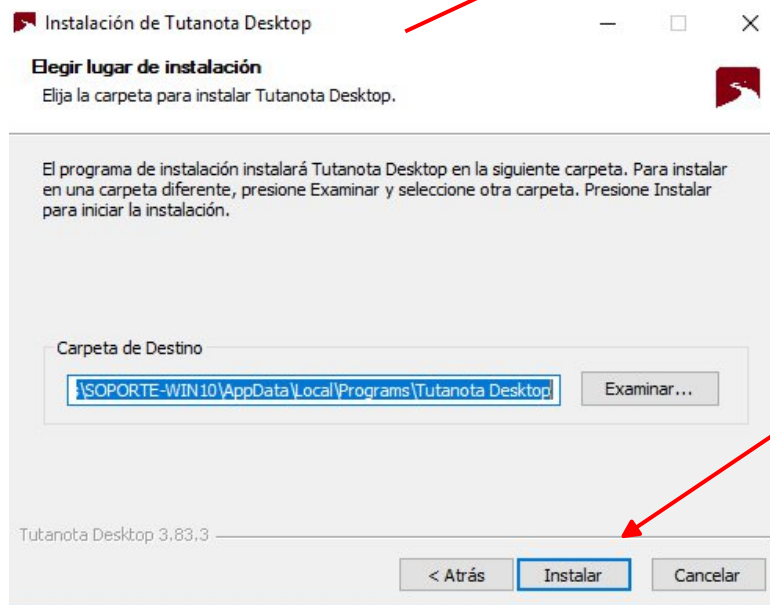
Instalación de Tutanota Desktop

Elegir lugar de instalación
Elija la carpeta para instalar Tutanota Desktop.

El programa de instalación instalará Tutanota Desktop en la siguiente carpeta. Para instalar en una carpeta diferente, presione Examinar y seleccione otra carpeta. Presione Instalar para iniciar la instalación.

Carpeta de Destino
:\SOPORTE-WIN10\AppData\Local\Programs\Tutanota Desktop
Examinar...

Tutanota Desktop 3.83.3

< Atrás
Instalar
Cancelar